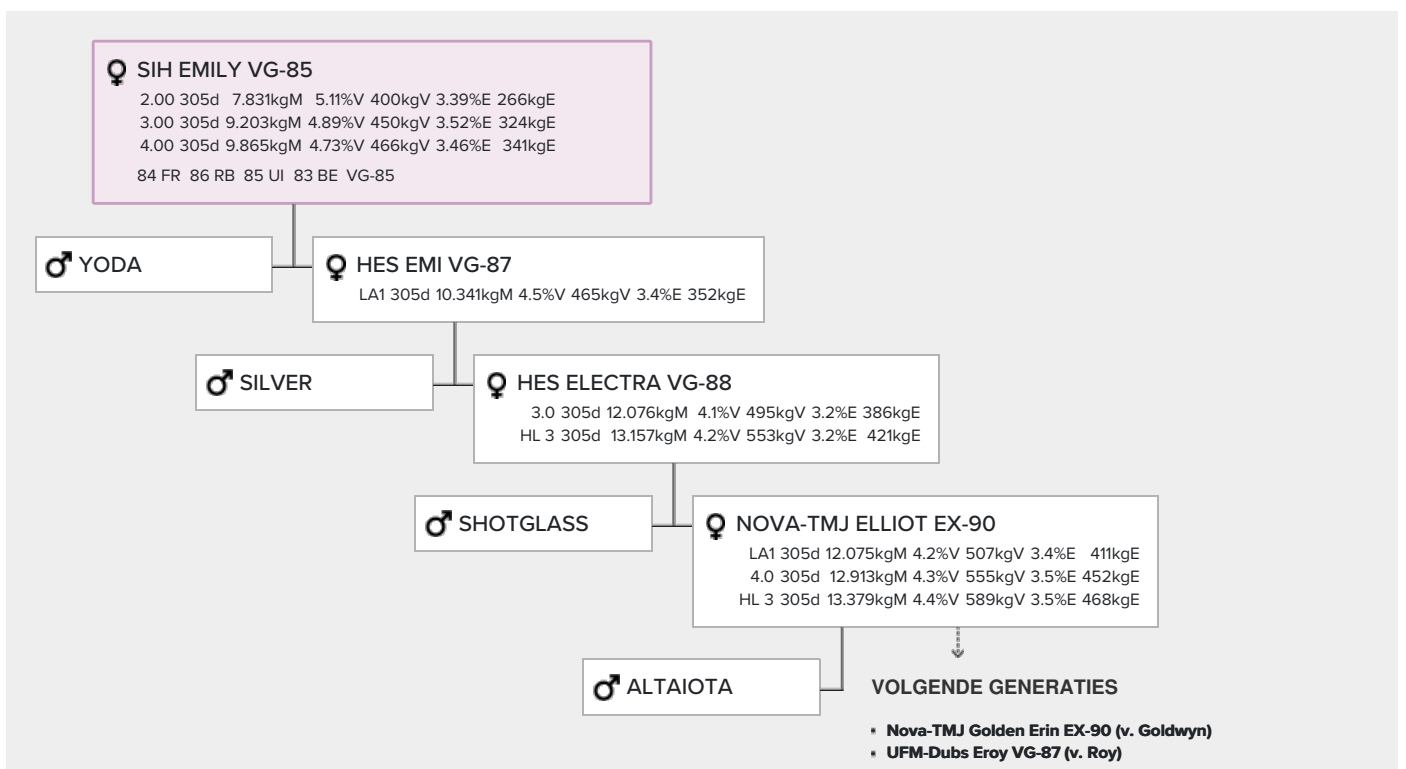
♀ SIH EMILY VG-85
2.00 305d 7.831kgM 5.11%V 400kgV 3.39%E 266kgE
3.00 305d 9.203kgM 4.89%V 450kgV 3.52%E 324kgE
4.00 305d 9.865kgM 4.73%V 466kgV 3.46%E 341kgE
84 FR 86 RB 85 UI 83 BE VG-85

♂ YODA

♀ HES EMI VG-87
LA1 305d 10.341kgM 4.5%V 465kgV 3.4%E 352kgE

♂ SILVER

♀ HES ELECTRA VG-88
3.0 305d 12.076kgM 4.1%V 495kgV 3.2%E 386kgE
HL 3 305d 13.157kgM 4.2%V 553kgV 3.2%E 421kgE

♂ SHOTGLASS

♀ NOVA-TMJ ELLIOT EX-90
LA1 305d 12.075kgM 4.2%V 507kgV 3.4%E 411kgE
4.0 305d 12.913kgM 4.3%V 555kgV 3.5%E 452kgE
HL 3 305d 13.379kgM 4.4%V 589kgV 3.5%E 468kgE

♂ ALTAIOTA

VOLGENDE GENERATIES

- Nova-TMJ Golden Erin EX-90 (v. Goldwyn)
- UFM-Dubs Eroy VG-87 (v. Roy)